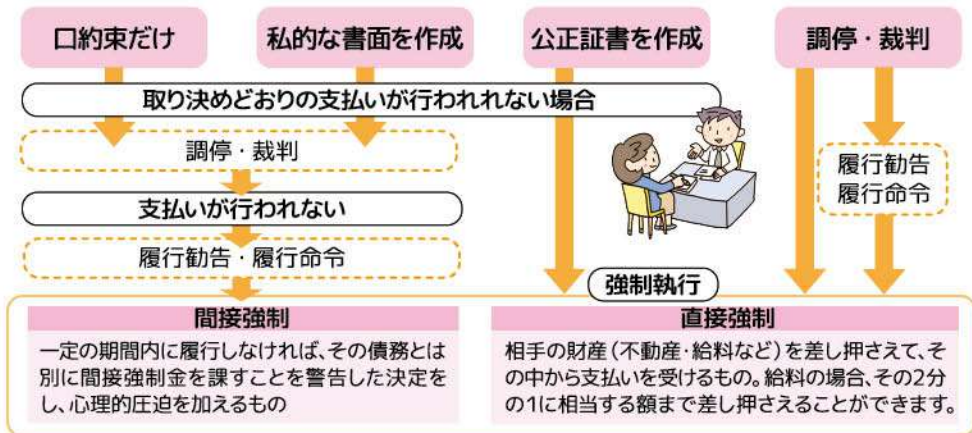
口約束だけ

私的な書面を作成

公正証書を作成

調停・裁判

取り決めどおりの支払いが行われれない場合

調停・裁判

支払いが行われない

履行勧告・履行命令

履行勧告
履行命令

強制執行

間接強制

一定の期間内に履行しなければ、その債務とは別に間接強制金を課すことを警告した決定をし、心理的圧迫を加えるもの

直接強制

相手の財産（不動産・給料など）を差し押さえて、その中から支払いを受けるもの。給料の場合、その2分の1に相当する額まで差し押さえることができます。